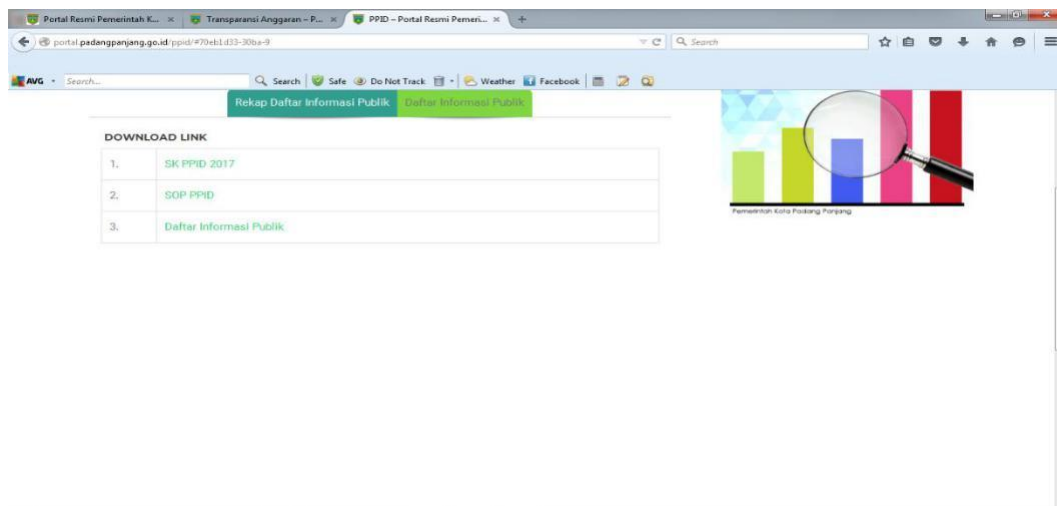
Portal Resmi Pemerintah K... × Transparansi Anggaran – P... × PPID – Portal Resmi Pemeri... × +

portal.padangpanjang.go.id/ppid/#70eb1d33-30ba-9

Search

AVG · Search... Search Safe Do Not Track Weather Facebook

Rekap Daftar Informasi Publik Daftar Informasi Publik

DOWNLOAD LINK

| 1. | SK PPID 2017 |
|---|---|
| 2. | SOP PPID |
| 3. | Daftar Informasi Publik |

Pemerintah Kota Padang Panjang